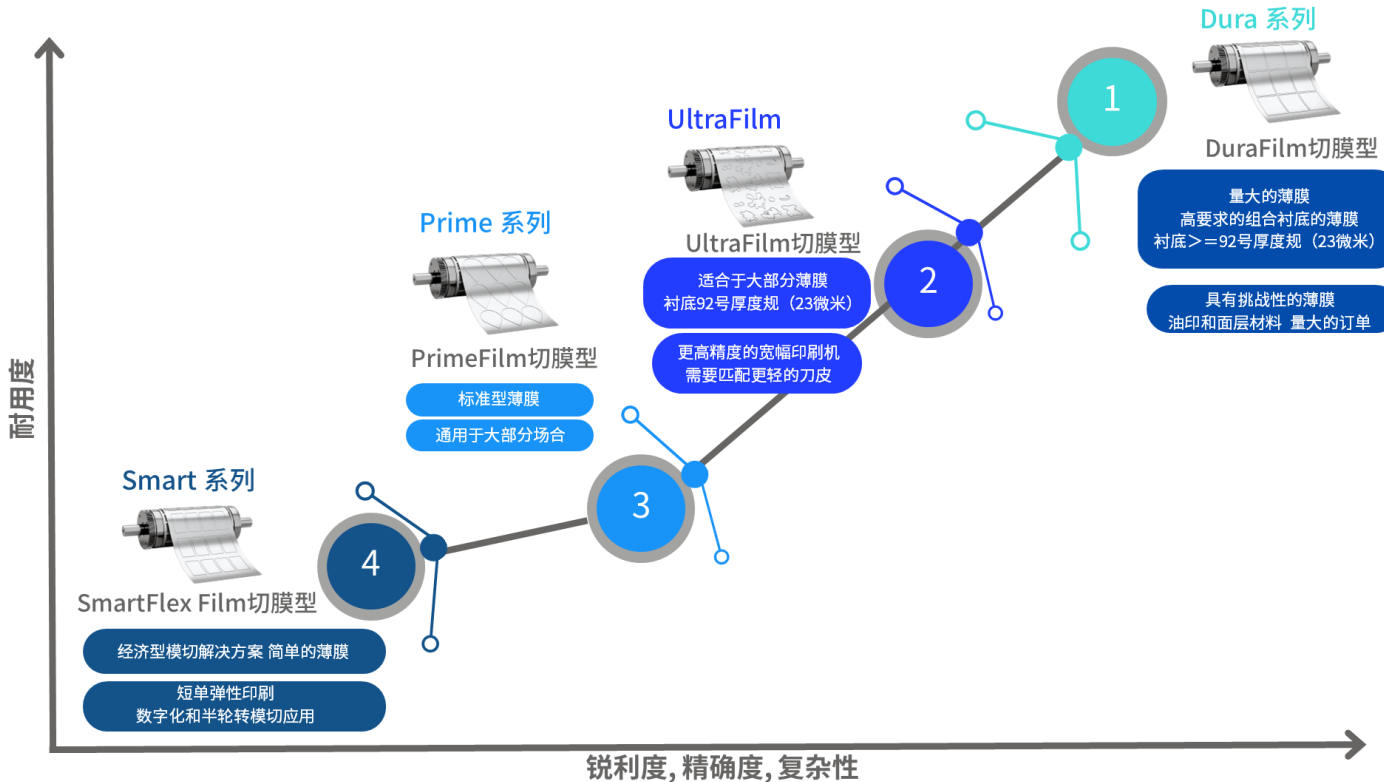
耐用度

Dura 系列

1

DuraFilm切膜型

量大的薄膜
高要求的组合衬底的薄膜
衬底＞＝92号厚度规（23微米）

具有挑战性的薄膜
油印和面层材料 量大的订单

UltraFilm

UltraFilm切膜型

适合于大部分薄膜
衬底92号厚度规（23微米）

更高精度的宽幅印刷机
需要匹配更轻的刀皮

2

Prime 系列

PrimeFilm切膜型

标准型薄膜

通用于大部分场合

3

Smart 系列

SmartFlex Film切膜型

经济型模切解决方案 简单的薄膜

短单弹性印刷
数字化和半轮转模切应用

4

锐利度, 精确度, 复杂性